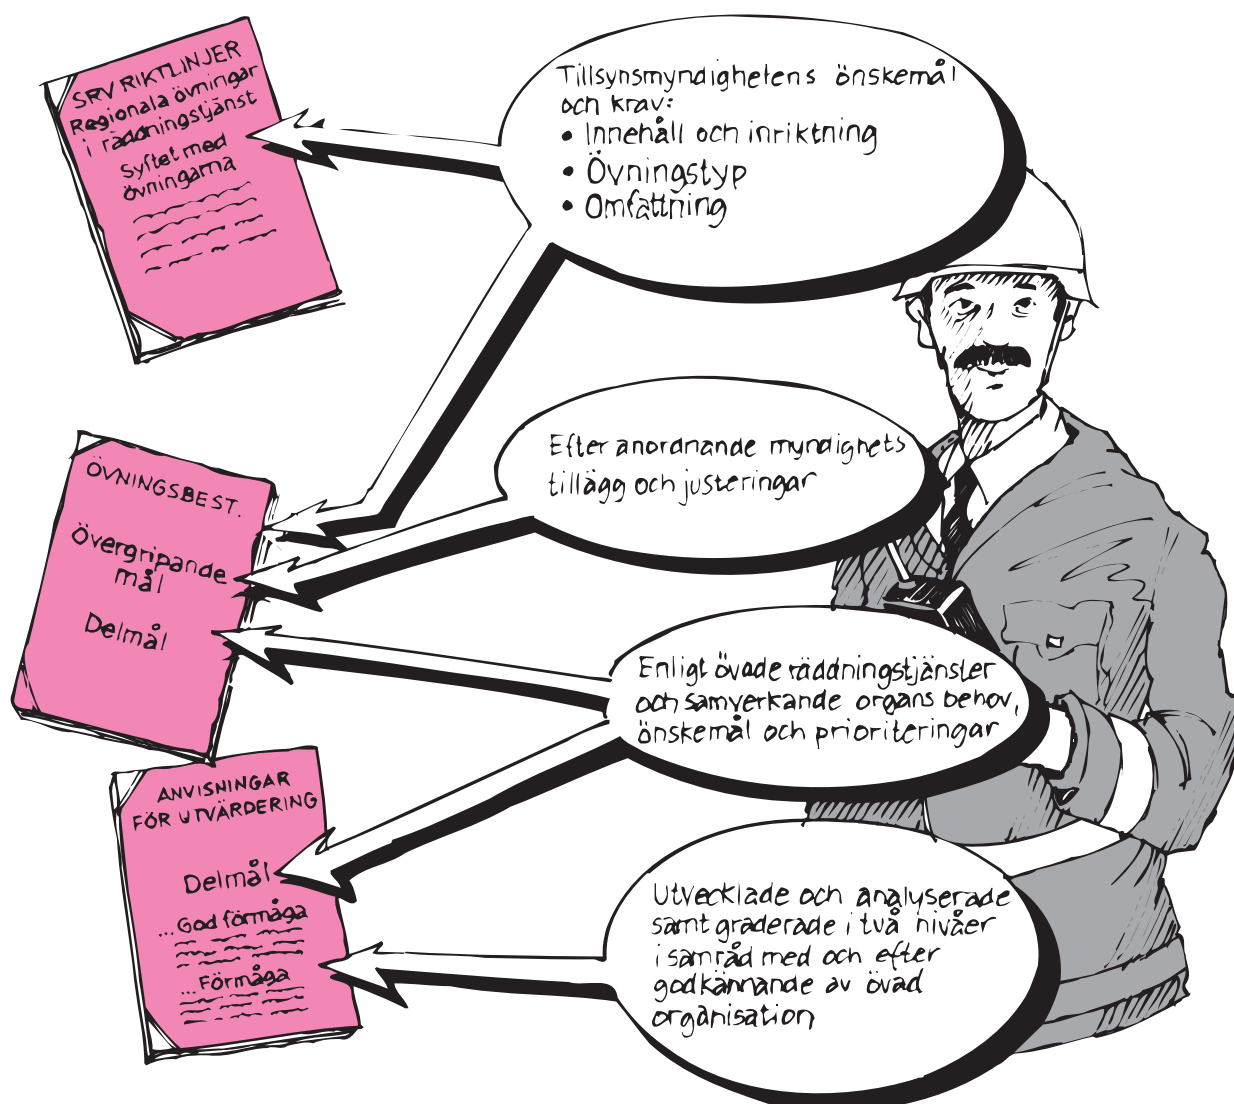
SRV RIKTLINJER
Regionala övningar i räddningstjänst
Syftet med övningarna

Tillsynsmyndighetens önskemål och krav:
• Innehåll och inriktning
• Övningstyp
• Omfattning

ÖVNINGSBEST.
Övergripande mål
Delmål

Efter anordnande myndighets tillägg och justeringar

Enligt övade räddningstjänster och samverkande organs behov, önskemål och prioriteringar

ANVISNINGAR FÖR UTVÄRDERING
Delmål
...God förmåga
...Förmåga

Utvecklade och analyserade samt graderade i två nivåer i samråd med och efter godkännande av övad organisation